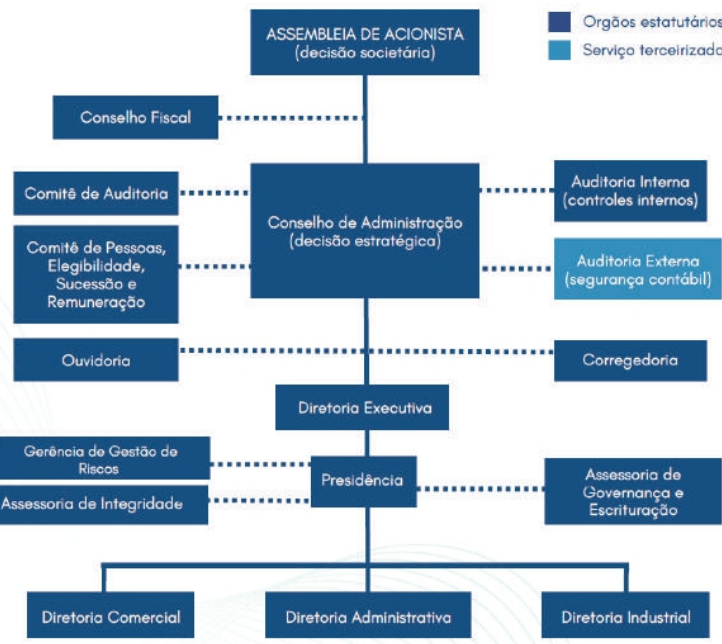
ASSEMBLEIA DE ACIONISTA
(decisão societária)

Orgãos estatutários

Serviço terceirizado

Conselho Fiscal

Comitê de Auditoria

Conselho de Administração
(decisão estratégica)

Auditoria Interna
(controles internos)

Comitê de Pessoas, Elegibilidade, Sucessão e Remuneração

Auditoria Externa
(segurança contábil)

Ouvidoria

Corregedoria

Diretoria Executiva

Gerência de Gestão de Riscos

Presidência

Assessoria de Integridade

Assessoria de Governança e Escrituração

Diretoria Comercial

Diretoria Administrativa

Diretoria Industrial